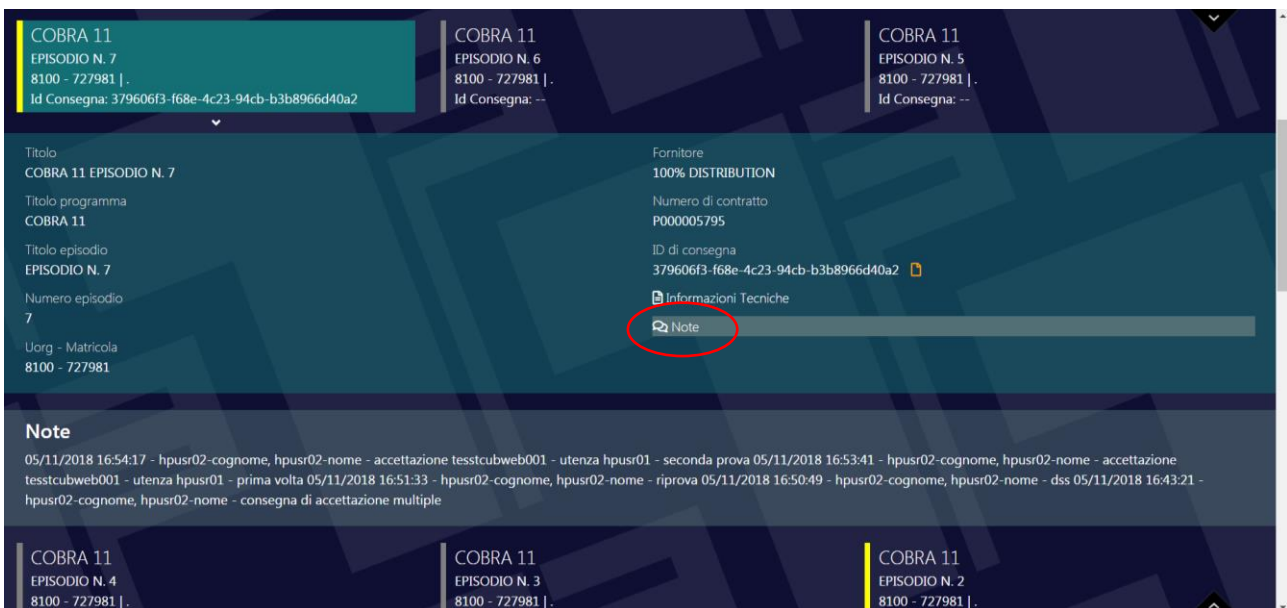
COBRA 11
EPISODIO N. 7
8100 - 727981 | .
Id Consegna: 379606f3-f68e-4c23-94cb-b3b8966d40a2

COBRA 11
EPISODIO N. 6
8100 - 727981 | .
Id Consegna: --

COBRA 11
EPISODIO N. 5
8100 - 727981 | .
Id Consegna: --

Titolo
COBRA 11 EPISODIO N. 7

Titolo programma
COBRA 11

Titolo episodio
EPISODIO N. 7

Numero episodio
7

Uorg - Matricola
8100 - 727981

Fornitore
100% DISTRIBUTION

Numero di contratto
P000005795

ID di consegna
379606f3-f68e-4c23-94cb-b3b8966d40a2

Informazioni Tecniche

Note

Note

05/11/2018 16:54:17 - hpusr02-cognome, hpusr02-nome - accettazione tesstcubweb001 - utenza hpusr01 - seconda prova 05/11/2018 16:53:41 - hpusr02-cognome, hpusr02-nome - accettazione tesstcubweb001 - utenza hpusr01 - prima volta 05/11/2018 16:51:33 - hpusr02-cognome, hpusr02-nome - riprova 05/11/2018 16:50:49 - hpusr02-cognome, hpusr02-nome - dss 05/11/2018 16:43:21 - hpusr02-cognome, hpusr02-nome - consegna di accettazione multiple

COBRA 11
EPISODIO N. 4
8100 - 727981 | .

COBRA 11
EPISODIO N. 3
8100 - 727981 | .

COBRA 11
EPISODIO N. 2
8100 - 727981 | .